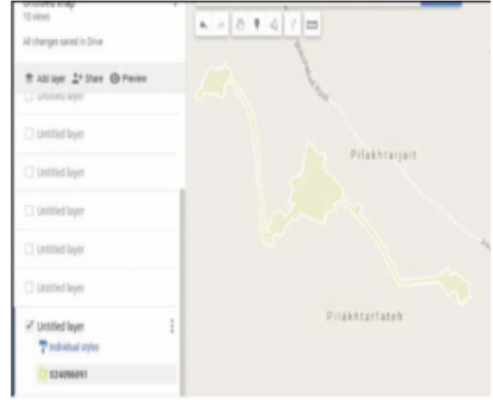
Untitled map
10 views
All changes saved in Drive
Add layer Share Preview
Untitled layer
Untitled layer
Untitled layer
Untitled layer
Untitled layer
Untitled layer
Untitled layer
Untitled layer
Individual styles
524096091
Pilakhtarjait
Pilakhtarfateh